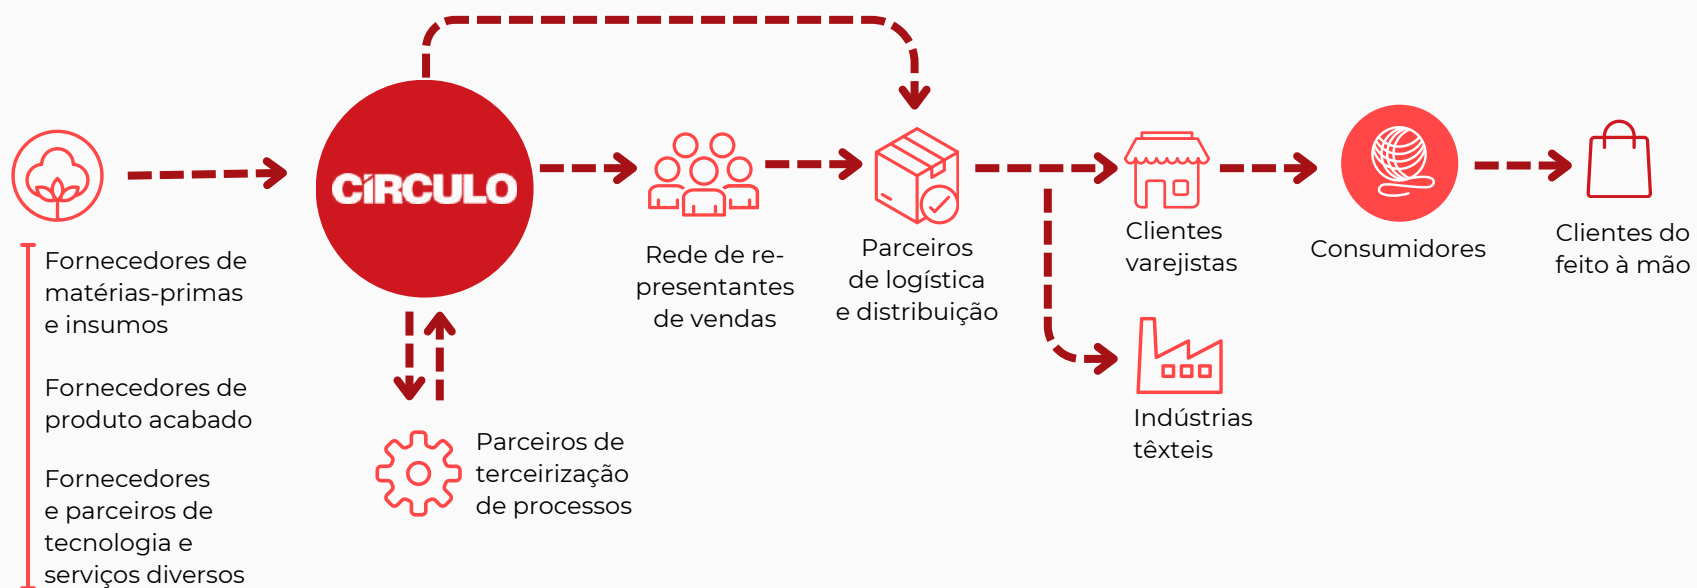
CİRCULO

Fornecedores de matérias-primas e insumos

Fornecedores de produto acabado

Fornecedores e parceiros de tecnologia e serviços diversos

Parceiros de terceirização de processos

Rede de representantes de vendas

Parceiros de logística e distribuição

Clientes varejistas

Indústrias têxteis

Consumidores

Clientes do feito à mão